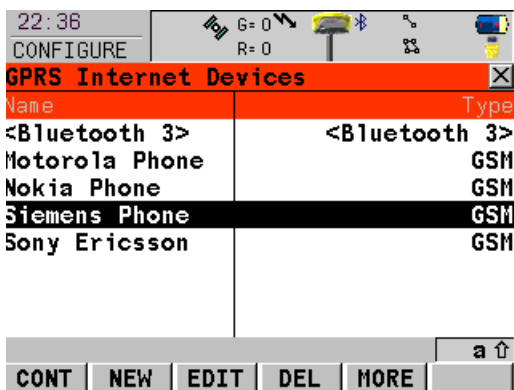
22:36
CONFIGURE
G=0
R=0

GPRS Internet Devices

| Name | Type |
|---|---|
| <Bluetooth 3> | <Bluetooth 3> |
| Motorola Phone | GSM |
| Nokia Phone | GSM |
| Siemens Phone | GSM |
| Sony Ericsson | GSM |

a ⇧

CONT | NEW | EDIT | DEL | MORE